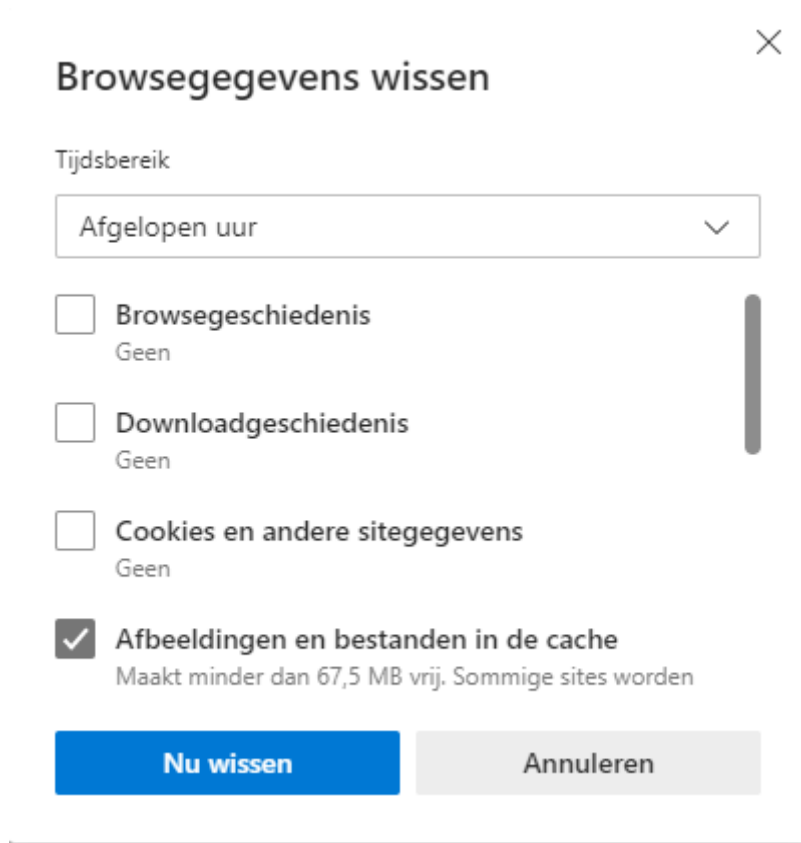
Browsegegevens wissen

Tijdsbereik

Afgelopen uur

Browsegeschiedenis
Geen

Downloadgeschiedenis
Geen

Cookies en andere sitegegevens
Geen

Afbeeldingen en bestanden in de cache
Maakt minder dan 67,5 MB vrij. Sommige sites worden

Nu wissen

Annuleren